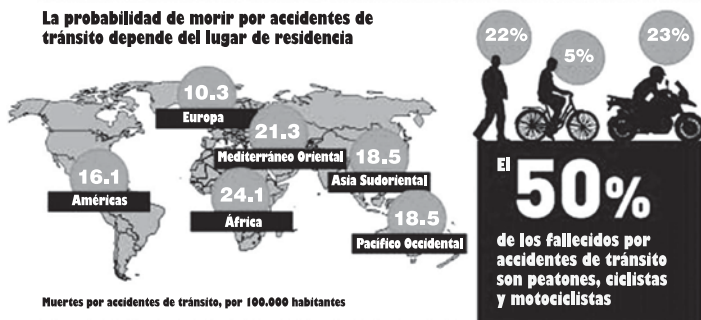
La probabilidad de morir por accidentes de tránsito depende del lugar de residencia

10.3
Europa

21.3
Mediterráneo Oriental

18.5
Asia Sudoriental

16.1
Américas

24.1
África

18.5
Pacífico Occidental

Muertes por accidentes de tránsito, por 100.000 habitantes

22%
5%
23%

El 50% de los fallecidos por accidentes de tránsito son peatones, ciclistas y motociclistas